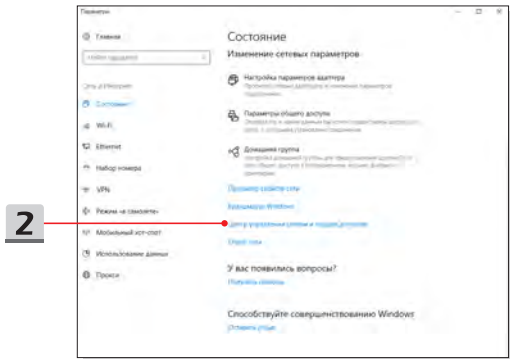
Параметры

Главная

Найти параметр

Сеть и Интернет

Состояние

Wi-Fi

Ethernet

Набор номера

VPN

Режим «в самолете»

Мобильный хот-спот

Использование данных

Прокси

Состояние

Изменение сетевых параметров

Настройка параметров адаптера
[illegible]

Параметры общего доступа
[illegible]

Домашняя группа
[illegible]

Просмотр свойств сети

Брандмауэр Windows

Центр управления сетями и общим доступом

Сброс сети

У вас появились вопросы?

Получить помощь

Способствуйте совершенствованию Windows

Оставить отзыв

2